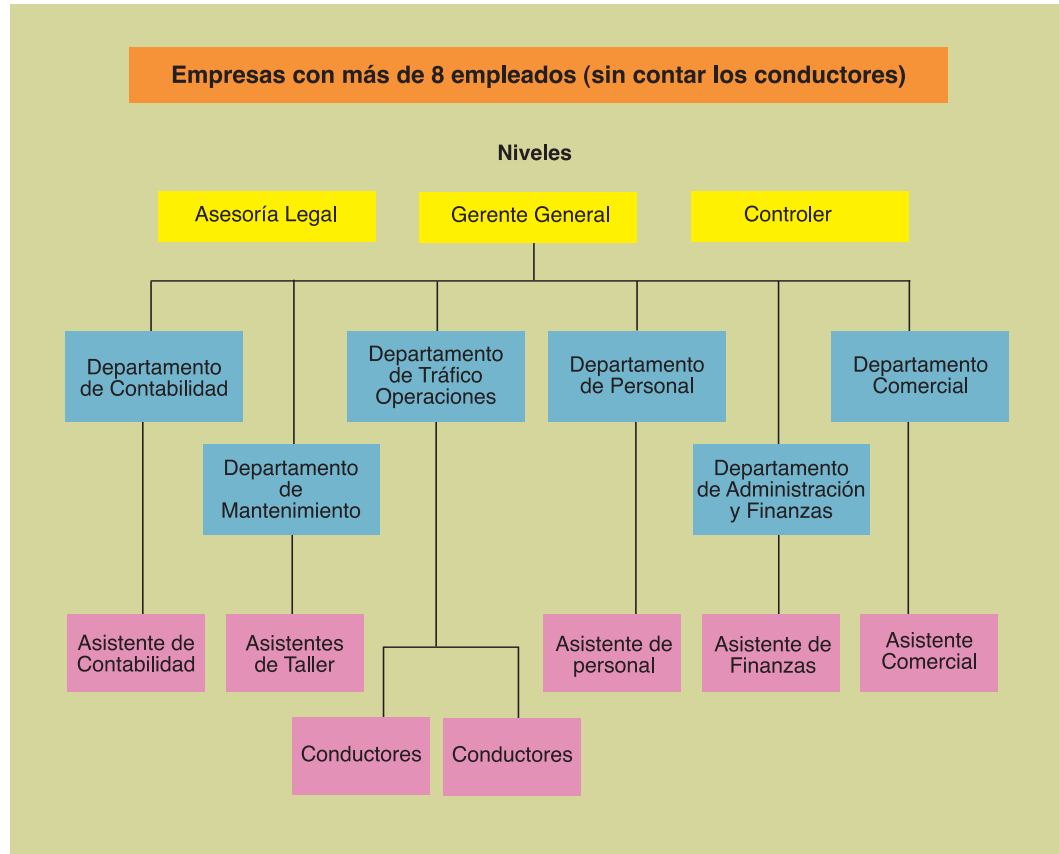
Empresas con más de 8 empleados (sin contar los conductores)

Niveles

Asesoría Legal

Gerente General

Controler

Departamento de Contabilidad

Departamento de Mantenimiento

Departamento de Tráfico Operaciones

Departamento de Personal

Departamento de Administración y Finanzas

Departamento Comercial

Asistente de Contabilidad

Asistentes de Taller

Asistente de personal

Asistente de Finanzas

Asistente Comercial

Conductores

Conductores